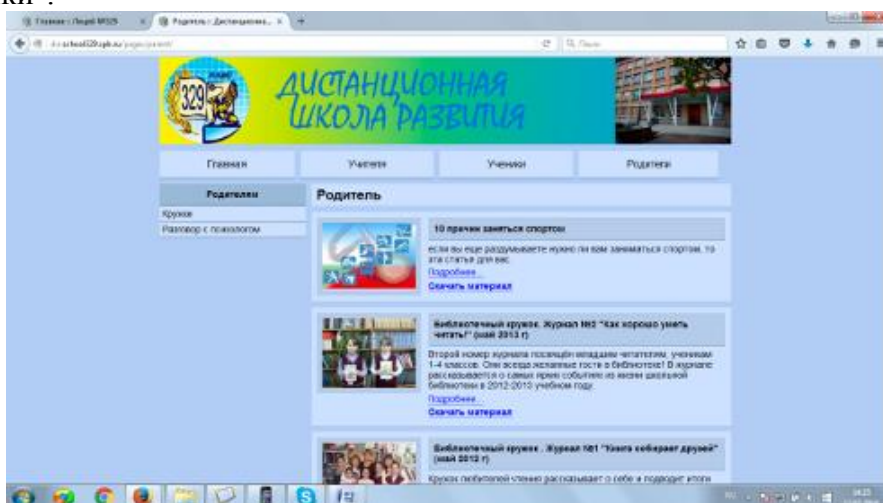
ки".

Главная - Лицей №329 | Родитель - Дистанционна...

ict.school329.spb.ru/pages/parent/

Поиск

329

ДИСТАНЦИОННАЯ ШКОЛА РАЗВИТИЯ

Главная | Учителя | Ученики | Родители

Родителям

Кружки

Разговор с психологом

Родитель

10 причин заняться спортом

если вы еще раздумываете нужно ли вам заниматься спортом, то эта статья для вас.

Подробнее...

Скачать материал

Библиотечный кружок. Журнал №2 "Как хорошо уметь читать!" (май 2013 г)

Второй номер журнала посвящён младшим читателям, ученикам 1-4 классов. Они всегда желанные гости в библиотеке! В журнале рассказывается о самых ярких событиях из жизни школьной библиотеки в 2012-2013 учебном году.

Подробнее...

Скачать материал

Библиотечный кружок . Журнал №1 "Книга собирает друзей" (май 2013 г)

Кружок любителей чтения рассказывает о себе и подводит итоги

14:23